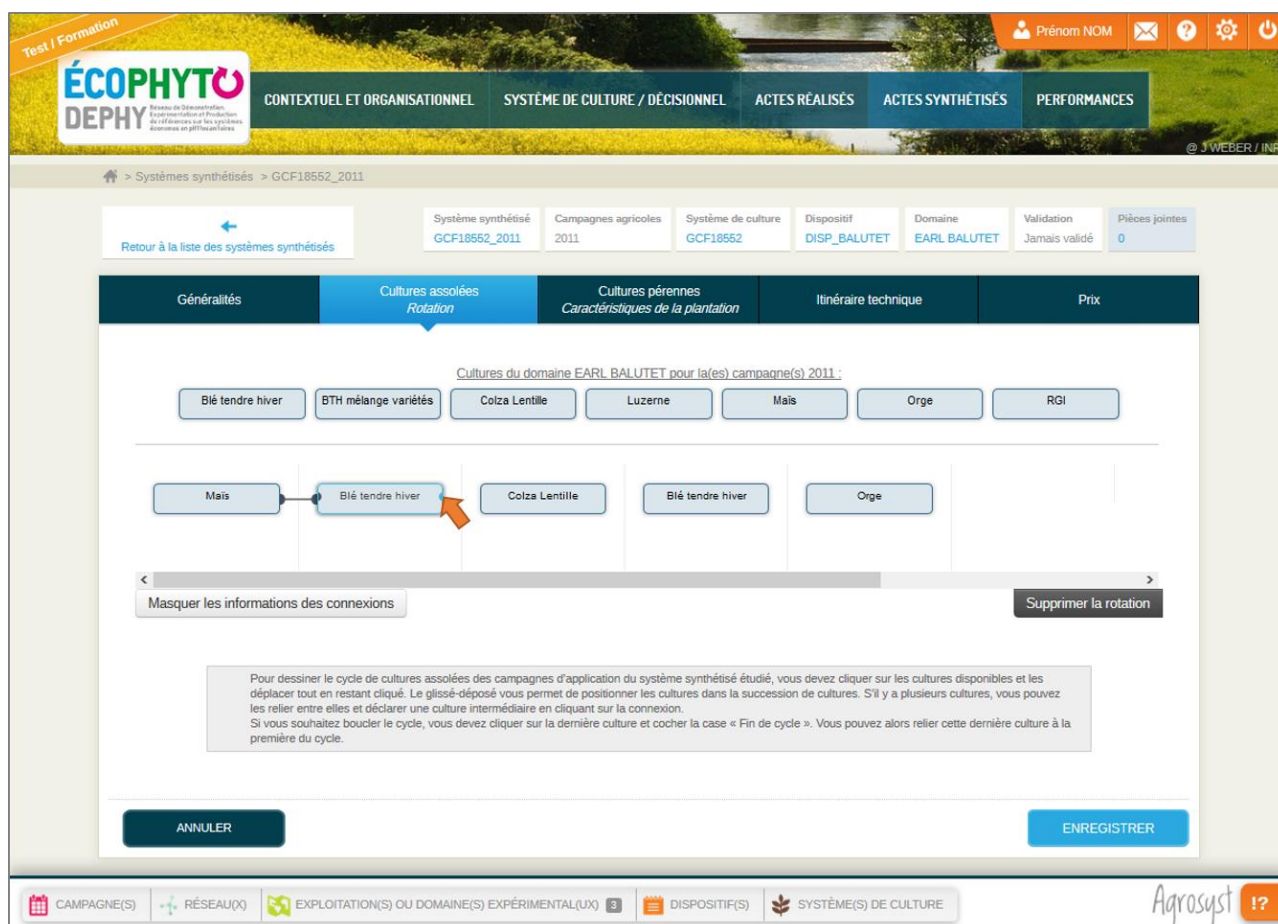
Test / Formation

ÉCOPHYTO DEPHY Réseau de Démonstration, Expérimentation et Production de références sur les systèmes économes en phytosanitaires

CONTEXTUEL ET ORGANISATIONNEL | SYSTÈME DE CULTURE / DÉCISIONNEL | ACTES RÉALISÉS | ACTES SYNTHÉTISÉS | PERFORMANCES

Prénom NOM

@ J WEBER / INF

> Systèmes synthétisés > GCF18552_2011

Retour à la liste des systèmes synthétisés

| Système synthétisé | Campagnes agricoles | Système de culture | Dispositif | Domaine | Validation | Pièces jointes |
|---|---|---|---|---|---|---|
| GCF18552_2011 | 2011 | GCF18552 | DISP_BALUTET | EARL BALUTET | Jamais validé | 0 |

Généralités | Cultures assolées Rotation | Cultures pérennes Caractéristiques de la plantation | Itinéraire technique | Prix

Cultures du domaine EARL BALUTET pour la(es) campagne(s) 2011 :

Blé tendre hiver | BTH mélange variétés | Colza Lentille | Luzerne | Maïs | Orge | RGI

Maïs | Blé tendre hiver | Colza Lentille | Blé tendre hiver | Orge

Masquer les informations des connexions

Supprimer la rotation

Pour dessiner le cycle de cultures assolées des campagnes d'application du système synthétisé étudié, vous devez cliquer sur les cultures disponibles et les déplacer tout en restant cliqué. Le glissé-déposé vous permet de positionner les cultures dans la succession de cultures. S'il y a plusieurs cultures, vous pouvez les relier entre elles et déclarer une culture intermédiaire en cliquant sur la connexion.
Si vous souhaitez boucler le cycle, vous devez cliquer sur la dernière culture et cocher la case « Fin de cycle ». Vous pouvez alors relier cette dernière culture à la première du cycle.

ANNULER

ENREGISTRER

CAMPAGNE(S) | RÉSEAU(X) | EXPLOITATION(S) OU DOMAINE(S) EXPÉRIMENTAL(UX) 3 | DISPOSITIF(S) | SYSTÈME(S) DE CULTURE

Agrosyst !?